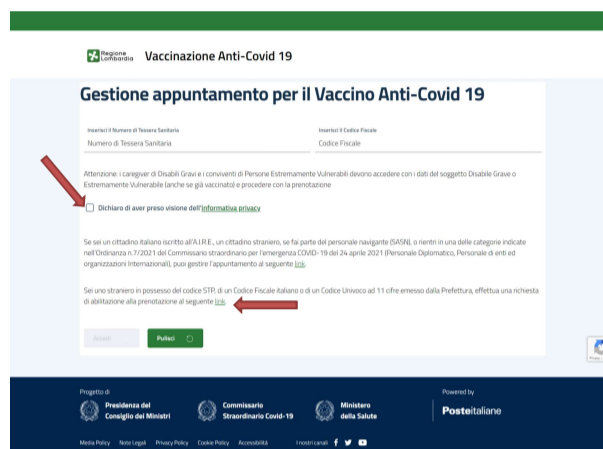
Regione Lombardia Vaccinazione Anti-Covid 19

Gestione appuntamento per il Vaccino Anti-Covid 19

Inserisci il Numero di Tessera Sanitaria
Numero di Tessera Sanitaria

Inserisci il Codice Fiscale
Codice Fiscale

Attenzione: i caregiver di Disabili Gravi e i conviventi di Persone Estremamente Vulnerabili devono accedere con i dati del soggetto Disabile Grave o Estremamente Vulnerabile (anche se già vaccinato) e procedere con la prenotazione

Dichiaro di aver preso visione dell'informativa privacy

Se sei un cittadino italiano iscritto all'A.I.R.E., un cittadino straniero, se fai parte del personale navigante (SASN), o rientri in una delle categorie indicate nell'Ordinanza n.7/2021 del Commissario straordinario per l'emergenza COVID-19 del 24 aprile 2021 (Personale Diplomatico, Personale di enti ed organizzazioni Internazionali), puoi gestire l'appuntamento al seguente link.

Sei uno straniero in possesso del codice STP, di un Codice Fiscale italiano o di un Codice Univoco ad 11 cifre emesso dalla Prefettura, effettua una richiesta di abilitazione alla prenotazione al seguente link.

Accedi

Pulisci

Progetto di
Presidenza del Consiglio dei Ministri
Commissario Straordinario Covid-19
Ministero della Salute

Powered by
Posteitaliane

Media Policy Note Legali Privacy Policy Cookie Policy Accessibilità I nostri canali